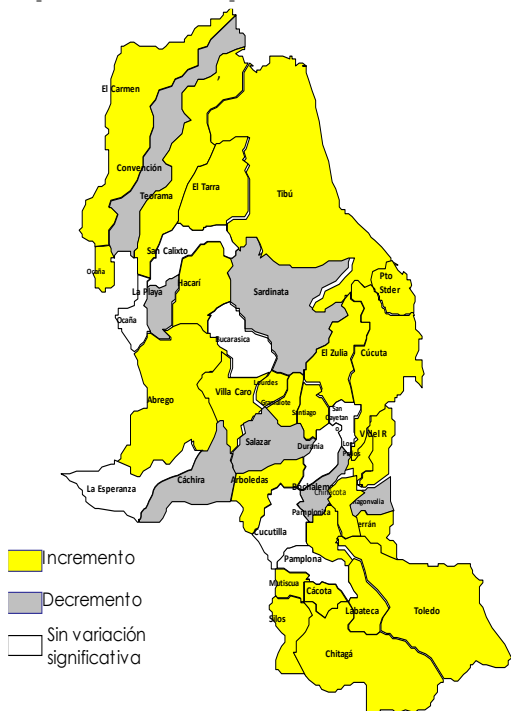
El Carmen
Convención
Teorama
El Tarra
Tibú
San Calixto
Ocaña
La Playa
Hacarí
Sardinata
Pto Stder
Ocaña
Bucarasica
El Zulia
Cúcuta
Abrego
Villa Caro
Lourdes
Gramalote
Santiago
San Cayetan
Salazar
Durania
Los Patios
Villa del R
La Esperanza
Cáchira
Arboledas
Bochalema
Chinácota
Ragonvalia
Pamplonita
Herrán
Cucutilla
Pamplona
Mutiscua
Cácota
Labateca
Toledo
Silos
Chitagá
Incremento
Decremento
Sin variación significativa